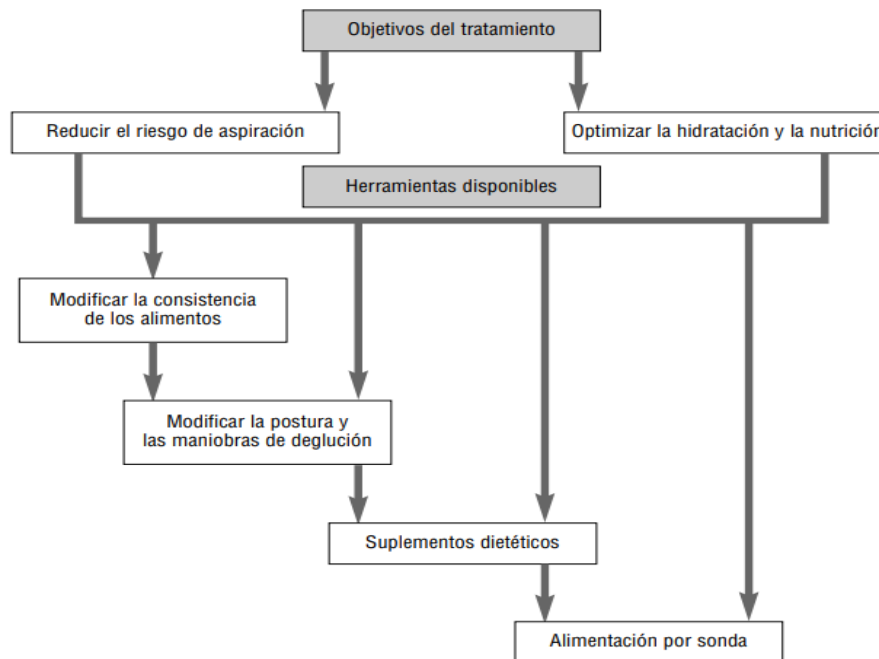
Objetivos del tratamiento

Reducir el riesgo de aspiración

Optimizar la hidratación y la nutrición

Herramientas disponibles

Modificar la consistencia de los alimentos

Modificar la postura y las maniobras de deglución

Suplementos dietéticos

Alimentación por sonda